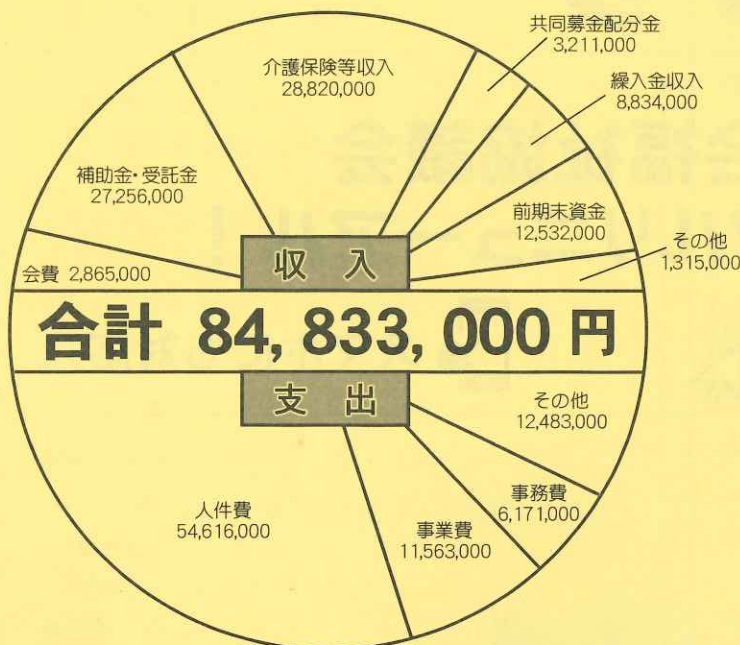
介護保険等収入
28,820,000

共同募金配分金
3,211,000

繰入金収入
8,834,000

補助金・受託金
27,256,000

前期末資金
12,532,000

その他
1,315,000

会費 2,865,000

収 入

合計 84, 833, 000 円

支 出

その他
12,483,000

事務費
6,171,000

人件費
54,616,000

事業費
11,563,000